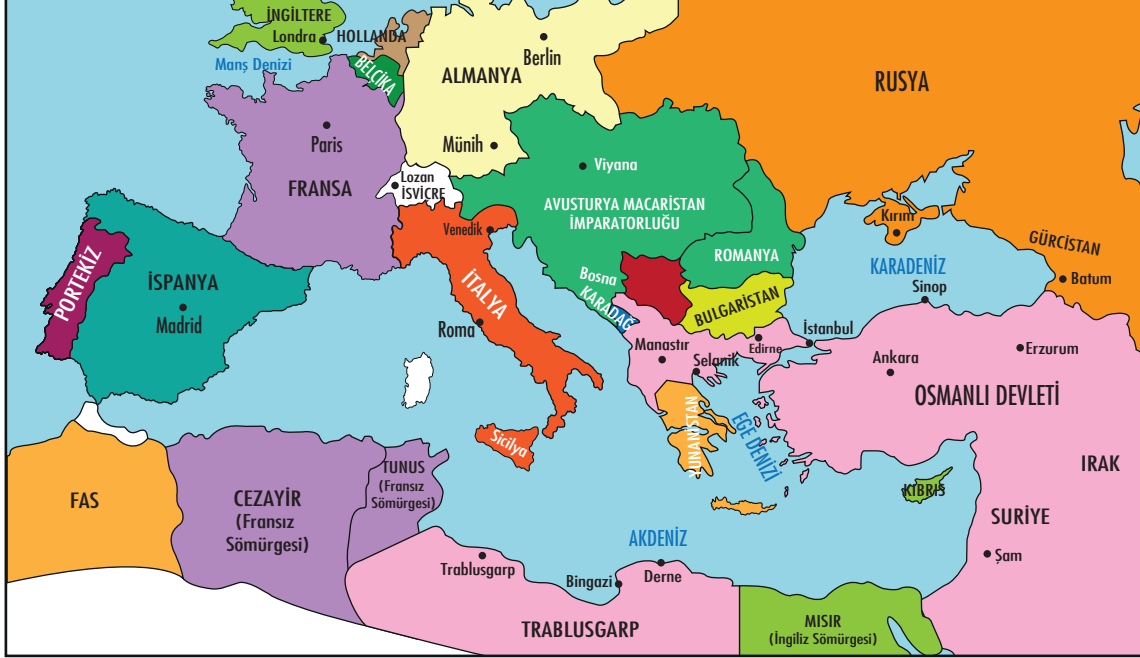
İNGİLTERE
Londra
HOLLANDA
Manş Denizi
BELÇİKA
Berlin
ALMANYA
RUSYA
Paris
Münih
FRANSA
Viyana
Lozan
İSVİÇRE
AVUSTURYA MACARİSTAN İMPARATORLUĞU
Kırım
Venedik
GÜRCİSTAN
ROMANYA
KARADENİZ
PORTEKİZ
İSPANYA
Madrid
İTALYA
Bosna
KARADAĞ
Sinop
Batum
BULGARİSTAN
Roma
Manastır
İstanbul
Edirne
Selanik
Ankara
Erzurum
OSMANLI DEVLETİ
YUNANİSTAN
EGE DENİZİ
Sicilya
IRAK
FAS
CEZAYİR (Fransız Sömürgesi)
TUNUS (Fransız Sömürgesi)
KIBRIS
SURİYE
AKDENİZ
Şam
Trablusgarp
Bingazi
Derne
TRABLUSGARP
MISIR (İngiliz Sömürgesi)